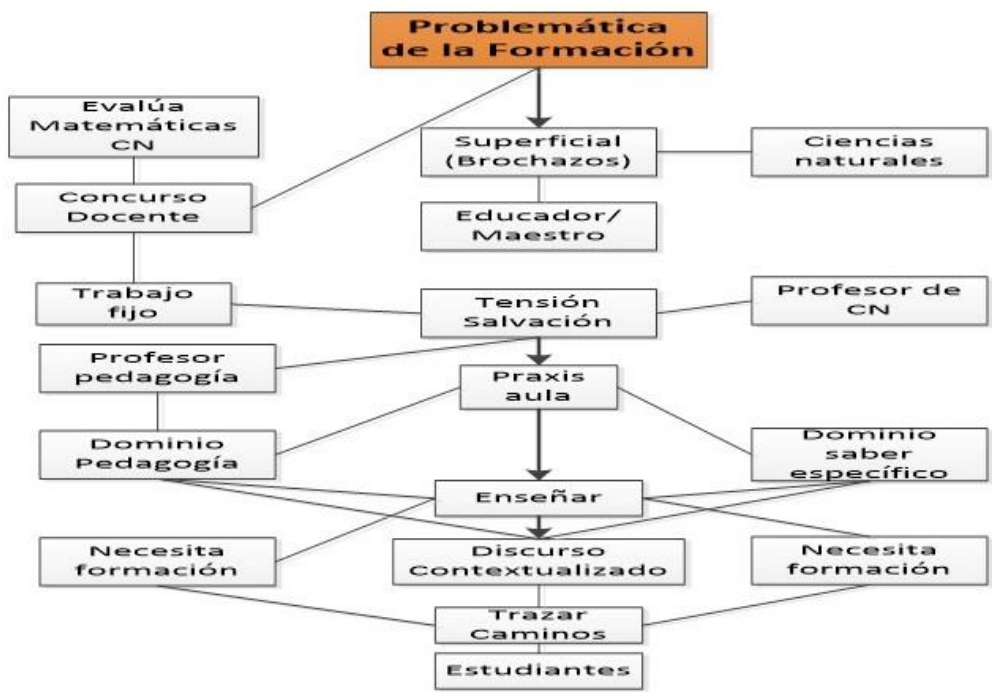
Problemática de la Formación

Evalúa Matemáticas CN

Superficial (Brochazos)

Ciencias naturales

Concurso Docente

Educador/ Maestro

Trabajo fijo

Tensión Salvación

Profesor de CN

Profesor pedagogía

Praxis aula

Dominio Pedagogía

Dominio saber específico

Enseñar

Necesita formación

Discurso Contextualizado

Necesita formación

Trazar Caminos

Estudiantes